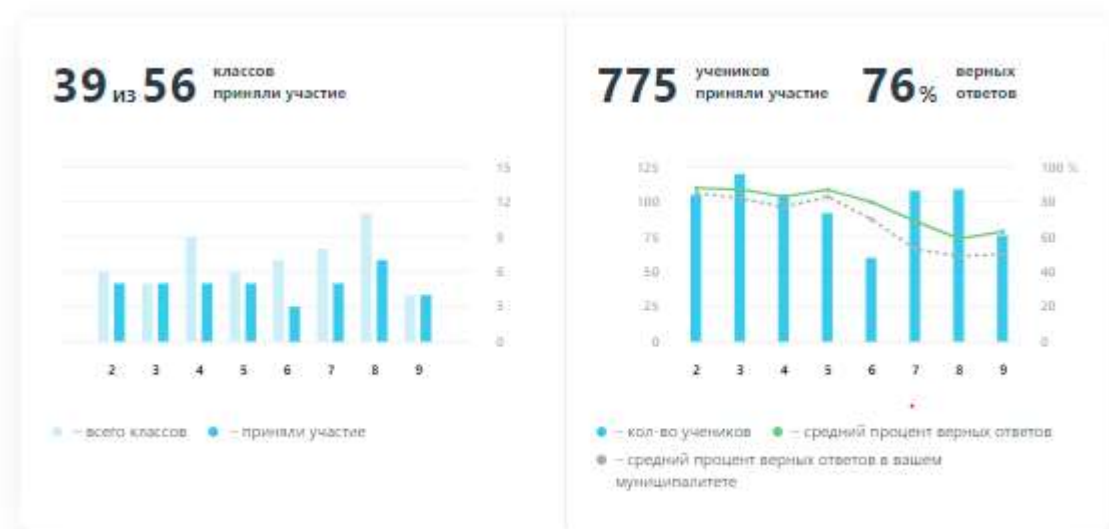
39 из 56 классов приняли участие

15
12
9
6
3
0

2 3 4 5 6 7 8 9

– всего классов – приняли участие

775 учеников приняли участие 76 % верных ответов

125
100
75
50
25
0

100 %
80
60
40
20
0

2 3 4 5 6 7 8 9

– кол-во учеников – средний процент верных ответов
– средний процент верных ответов в вашем муниципалитете